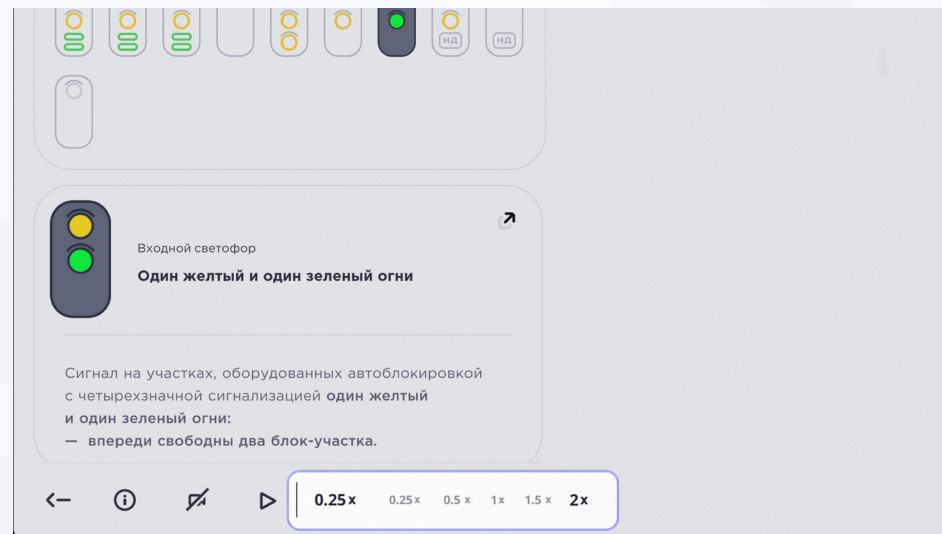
НД НД

Входной светофор

Один желтый и один зеленый огни

Сигнал на участках, оборудованных автоблокировкой с четырехзначной сигнализацией один желтый и один зеленый огни:
— впереди свободны два блок-участка.

0.25 x 0.25 x 0.5 x 1 x 1.5 x 2 x